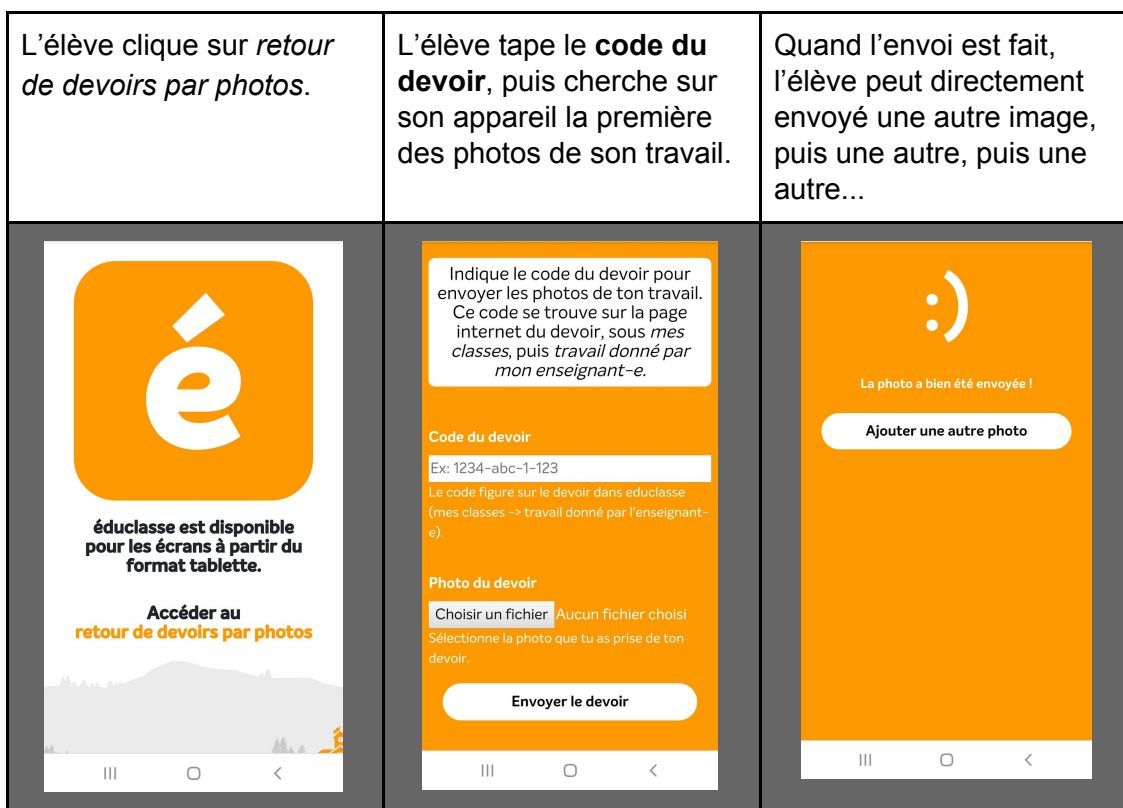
| L'élève clique sur *retour de devoirs par photos*. | L'élève tape le **code du devoir**, puis cherche sur son appareil la première des photos de son travail. | Quand l'envoi est fait, l'élève peut directement envoyé une autre image, puis une autre, puis une autre... |
|---|---|---|
| é<br>**éduclasse est disponible pour les écrans à partir du format tablette.**<br>**Accéder au retour de devoirs par photos** | Indique le code du devoir pour envoyer les photos de ton travail. Ce code se trouve sur la page internet du devoir, sous *mes classes*, puis *travail donné par mon enseignant-e*.<br>**Code du devoir**<br>Ex: 1234-abc-1-123<br>Le code figure sur le devoir dans educlasse (mes classes -> travail donné par l'enseignant-e).<br>**Photo du devoir**<br>Choisir un fichier Aucun fichier choisi<br>Sélectionne la photo que tu as prise de ton devoir.<br>**Envoyer le devoir** | :)<br>**La photo a bien été envoyée !**<br>**Ajouter une autre photo** |